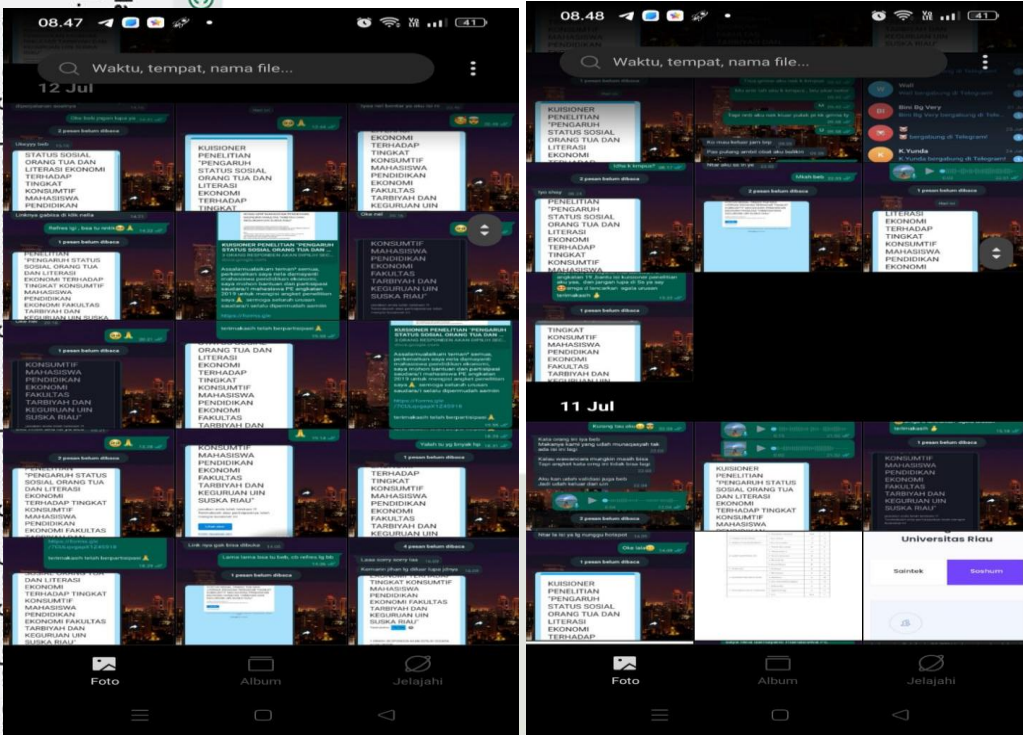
08.47

Waktu, tempat, nama file...

12 Jul

STATUS SOSIAL ORANG TUA DAN LITERASI EKONOMI TERHADAP TINGKAT KONSUMTIF MAHASISWA PENDIDIKAN

KUISIONER PENELITIAN "PENGARUH STATUS SOSIAL ORANG TUA DAN LITERASI EKONOMI TERHADAP TINGKAT

EKONOMI TERHADAP TINGKAT KONSUMTIF MAHASISWA PENDIDIKAN EKONOMI FAKULTAS TARBIYAH DAN KEGURUAN UIN

"PENGARUH STATUS SOSIAL ORANG TUA DAN LITERASI EKONOMI TERHADAP TINGKAT KONSUMTIF MAHASISWA PENDIDIKAN EKONOMI FAKULTAS TARBIYAH DAN KEGURUAN UIN SUSKA RIAU

KUISIONER PENELITIAN "PENGARUH STATUS SOSIAL ORANG TUA DAN ...

KONSUMTIF MAHASISWA PENDIDIKAN EKONOMI FAKULTAS TARBIYAH DAN KEGURUAN UIN SUSKA RIAU"

1 pesan belum dibaca

KONSUMTIF MAHASISWA PENDIDIKAN EKONOMI FAKULTAS TARBIYAH DAN KEGURUAN UIN SUSKA RIAU"

ORANG TUA DAN LITERASI EKONOMI TERHADAP TINGKAT KONSUMTIF MAHASISWA PENDIDIKAN EKONOMI FAKULTAS TARBIYAH DAN

KUISIONER PENELITIAN "PENGARUH STATUS SOSIAL ORANG TUA DAN ...

terimakasih telah berpartisipasi

STATUS SOSIAL ORANG TUA DAN LITERASI EKONOMI TERHADAP TINGKAT KONSUMTIF MAHASISWA PENDIDIKAN EKONOMI FAKULTAS

MAHASISWA PENDIDIKAN EKONOMI FAKULTAS TARBIYAH DAN KEGURUAN UIN SUSKA RIAU

TERHADAP TINGKAT KONSUMTIF MAHASISWA PENDIDIKAN EKONOMI FAKULTAS TARBIYAH DAN KEGURUAN UIN

4 pesan belum dibaca

DAN LITERASI EKONOMI TERHADAP TINGKAT KONSUMTIF MAHASISWA PENDIDIKAN EKONOMI FAKULTAS TARBIYAH DAN KEGURUAN UIN SUSKA RIAU

1 pesan belum dibaca

TINGKAT KONSUMTIF MAHASISWA PENDIDIKAN EKONOMI FAKULTAS TARBIYAH DAN KEGURUAN UIN SUSKA RIAU"

Foto Album Jelajahi

08.48

Waktu, tempat, nama file...

KUISIONER PENELITIAN STATUS SOSIAL ORANG TUA DAN LITERASI EKONOMI

Bini Bg Very
bergabung di Telegram!
K.Yunda
K.Yunda bergabung di Telegram!

"PENGARUH STATUS SOSIAL ORANG TUA DAN LITERASI EKONOMI TERHADAP TINGKAT KONSUMTIF MAHASISWA

2 pesan belum dibaca

LITERASI EKONOMI TERHADAP TINGKAT KONSUMTIF MAHASISWA PENDIDIKAN EKONOMI

1 pesan belum dibaca

TINGKAT KONSUMTIF MAHASISWA PENDIDIKAN EKONOMI FAKULTAS TARBIYAH DAN KEGURUAN UIN

11 Jul

KUISIONER PENELITIAN "PENGARUH STATUS SOSIAL ORANG TUA DAN LITERASI EKONOMI TERHADAP TINGKAT KONSUMTIF MAHASISWA

1 pesan belum dibaca

KONSUMTIF MAHASISWA PENDIDIKAN EKONOMI FAKULTAS TARBIYAH DAN KEGURUAN UIN SUSKA RIAU

2 pesan belum dibaca

Universitas Riau

Saintek
Soshum

KUISIONER PENELITIAN "PENGARUH STATUS SOSIAL ORANG TUA DAN LITERASI EKONOMI TERHADAP

Foto Album Jelajahi